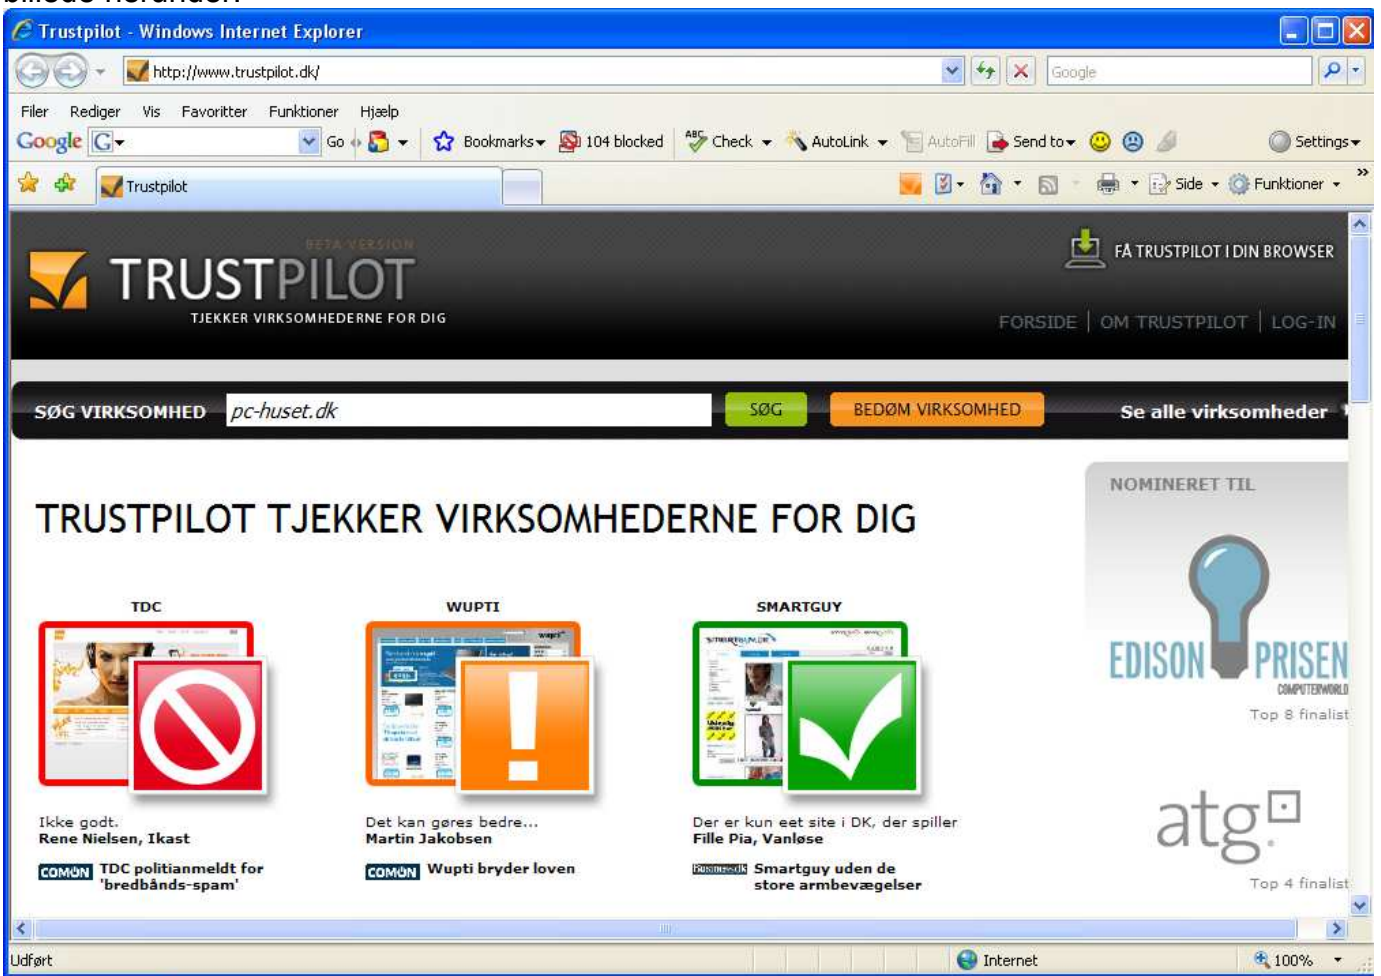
billede nedenfor.

Trustpilot - Windows Internet Explorer

http://www.trustpilot.dk/

Google

Filer Rediger Vis Favoritter Funktioner Hjælp

Google G Go Bookmarks 104 blocked Check AutoLink AutoFill Send to Settings

Trustpilot

Side Funktioner

BETA VERSION
TRUSTPILOT
TJEKKER VIRKSOMHEDERNE FOR DIG

FÅ TRUSTPILOT I DIN BROWSER

FORSIDE | OM TRUSTPILOT | LOG-IN

SØG VIRKSOMHED pc-huset.dk SØG BEDØM VIRKSOMHED Se alle virksomheder

TRUSTPILOT TJEKKER VIRKSOMHEDERNE FOR DIG

TDC

Ikke godt.
Rene Nielsen, Ikast

COMON TDC politianmeldt for 'bredbånds-spam'

WUPTI

Det kan gøres bedre...
Martin Jakobsen

COMON Wupti bryder loven

SMARTGUY

Der er kun eet site i DK, der spiller
Fille Pia, Vanløse

Business.dk Smartguy uden de store armbevægelser

NOMINERET TIL

EDISON PRISEN
COMPUTERWORLD
Top 8 finalist

atg
Top 4 finalist

Udført Internet 100%